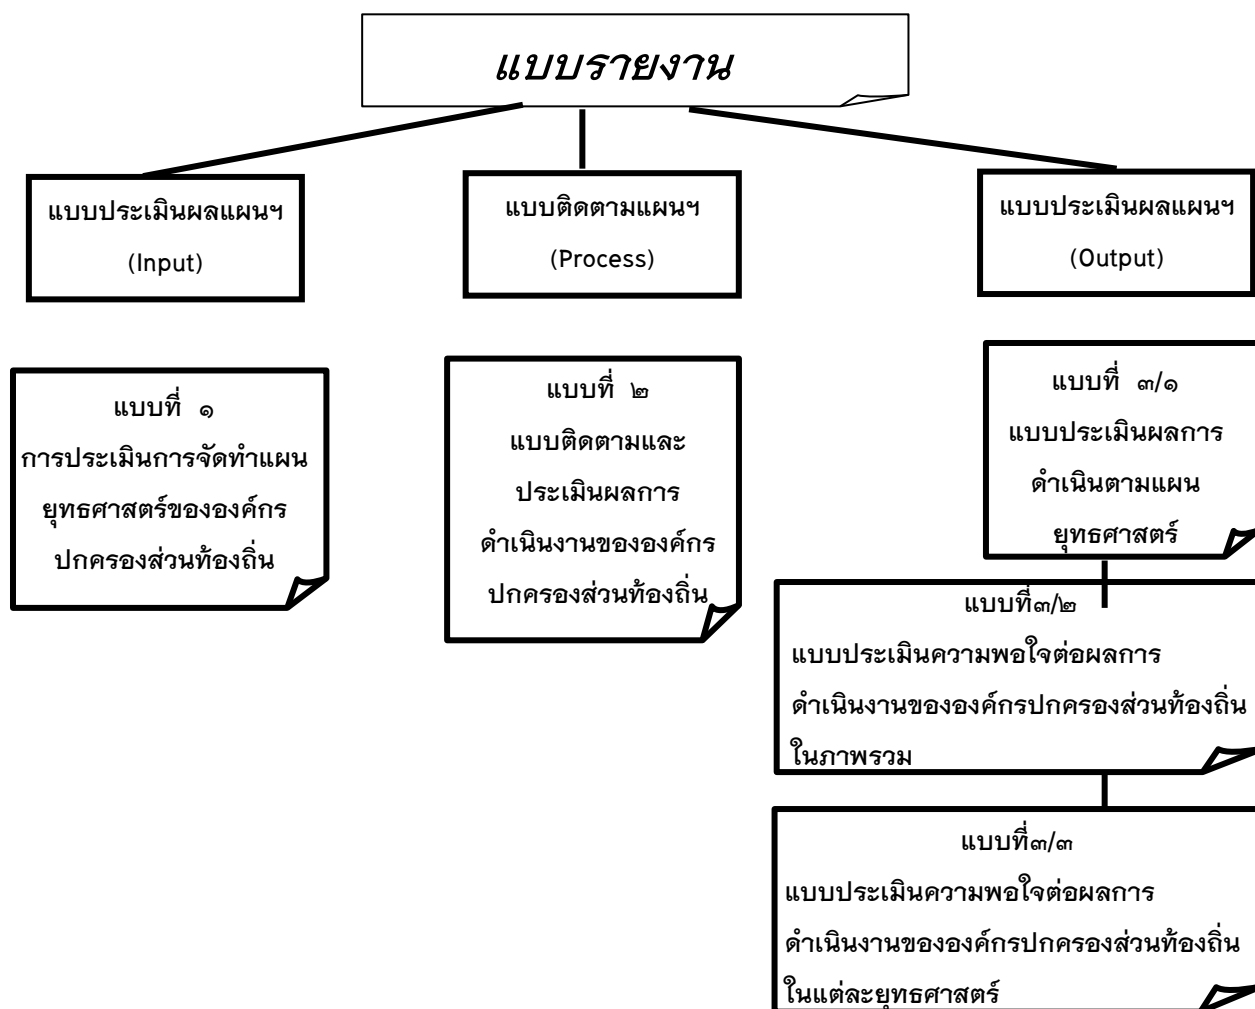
แบบรายงาน

แบบประเมินผลแผนฯ
(Input)

แบบติดตามแผนฯ
(Process)

แบบประเมินผลแผนฯ
(Output)

แบบที่ ๑
การประเมินการจัดทำแผนยุทธศาสตร์ขององค์กรปกครองส่วนท้องถิ่น

แบบที่ ๒
แบบติดตามและประเมินผลการดำเนินงานขององค์กรปกครองส่วนท้องถิ่น

แบบที่ ๓/๑
แบบประเมินผลการดำเนินตามแผนยุทธศาสตร์

แบบที่๓/๒
แบบประเมินความพอใจต่อผลการดำเนินงานขององค์กรปกครองส่วนท้องถิ่นในภาพรวม

แบบที่๓/๓
แบบประเมินความพอใจต่อผลการดำเนินงานขององค์กรปกครองส่วนท้องถิ่นในแต่ละยุทธศาสตร์